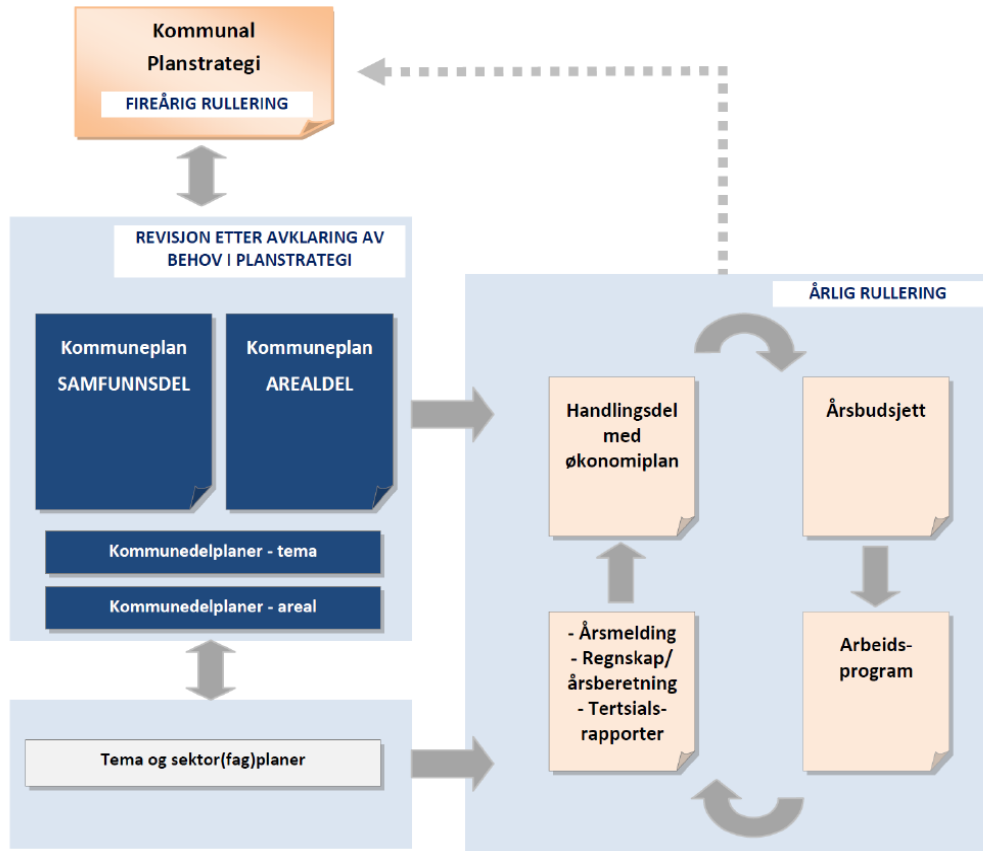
Kommunal Planstrategi

FIREÅRIG RULLERING

REVISJON ETTER AVKLARING AV BEHOV I PLANSTRATEGI

Kommuneplan SAMFUNNSDEL

Kommuneplan AREALDEL

Kommunedelplaner - tema

Kommunedelplaner - areal

Tema og sektor(fag)planer

ÅRLIG RULLERING

Handlingsdel med økonomiplan

Årsbudsjett

Arbeids-program

- Årsmelding
- Regnskap/ årsberetning
- Tertsials-rapporter